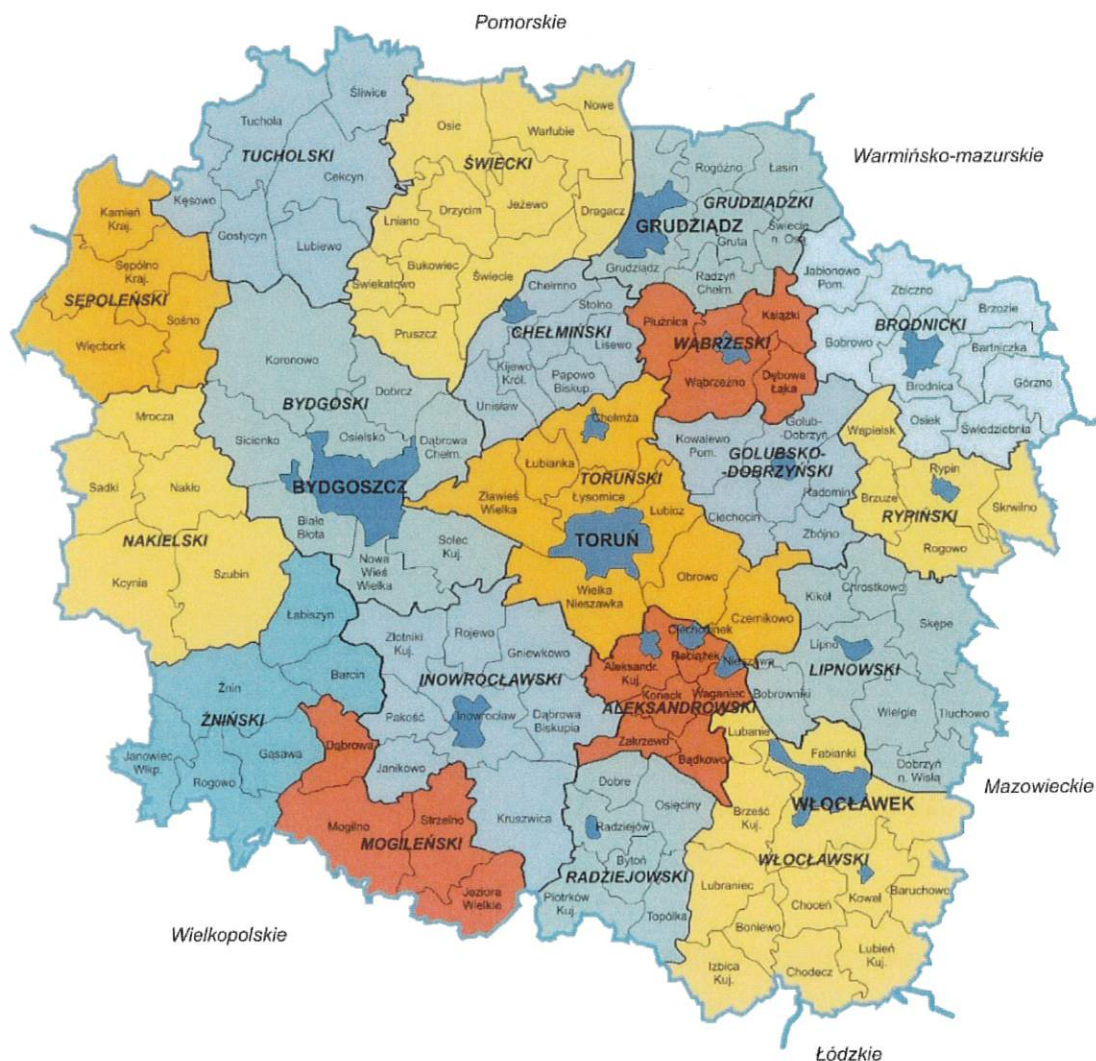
Pomorskie

Warmińsko-mazurskie

Mazowieckie

Łódzkie

Wielkopolskie

Śliwice
Tuchola
TUCHOLSKI
Cekcyn
Kęsowo
Gostycyn
Lubiewo

Osie
Nowe
Warlubie
ŚWIECKI
Lniano
Drzycim
Jeżewo
Dragacz
Bukowiec
Świecie
Świekatowo
Pruszcz

Kamień Kraj.
Sępólno Kraj.
SĘPOLEŃSKI
Sośno
Więcbork

Rogóźno
Łasin
GRUDZIĄDZKI
GRUDZIĄDZ
Gruta
Świecie n. Osą
Grudziądz
Radzyń Chełm.

Chełmno
Stolno
CHEŁMIŃSKI
Lisewo
Kijewo Król.
Papowo Biskup.
Unisław

Płużnica
Książki
WĄBRZESKI
Wąbrzeźno
Dębowa Łąka

Jabłonowo Pom.
Zbiczno
Brzozie
BRODNICKI
Bobrowo
Bartniczka
Brodnica
Górzno
Osiek
Świedziebnia

Koronowo
Dobrcz
BYDGOSKI
Sicienko
Osielsko
Dąbrowa Chełm.
BYDGOSZCZ
Białe Błota
Nowa Wieś Wielka
Solec Kuj.

Mrocza
Sadki
Nakło
NAKIELSKI
Kcynia
Szubin

Chełmża
Łubianka
TORUŃSKI
Zławieś Wielka
Łysomice
Lubicz
TORUŃ
Wielka Nieszawka
Obrowo
Czernikowo

Kowalewo Pom.
Golub-Dobrzyń
GOLUBSKO-DOBRZYŃSKI
Radomin
Ciechocin
Zbójno

Wąpielsk
Rypin
Brzuze
RYPIŃSKI
Skrwilno
Rogowo

Łabiszyn
Barcin
Żnin
ŻNIŃSKI
Gąsawa
Janowiec Wlkp.
Rogowo

Złotniki Kuj.
Rojewo
Gniewkowo
INOWROCŁAWSKI
Pakość
Inowrocław
Dąbrowa Biskupia
Janikowo
Kruszwica

Ciechocinek
Raciążek
Nieszawa
Aleksandr. Kuj.
Koneck
Waganiec
ALEKSANDROWSKI
Zakrzewo
Bądkowo

Kikół
Chrostkowo
Skępe
Lipno
LIPNOWSKI
Bobrowniki
Wielgie
Tłuchowo
Dobrzyń n. Wisłą

Dąbrowa
Strzelno
Mogilno
MOGILEŃSKI
Jeziora Wielkie

Dobre
Osięciny
Radziejów
Bytoń
RADZIEJOWSKI
Piotrków Kuj.
Topólka

Lubanie
Fabianki
WŁOCŁAWEK
Brześć Kuj.
WŁOCŁAWSKI
Lubraniec
Choceń
Kowal
Baruchowo
Boniewo
Lubień Kuj.
Izbica Kuj.
Chodecz